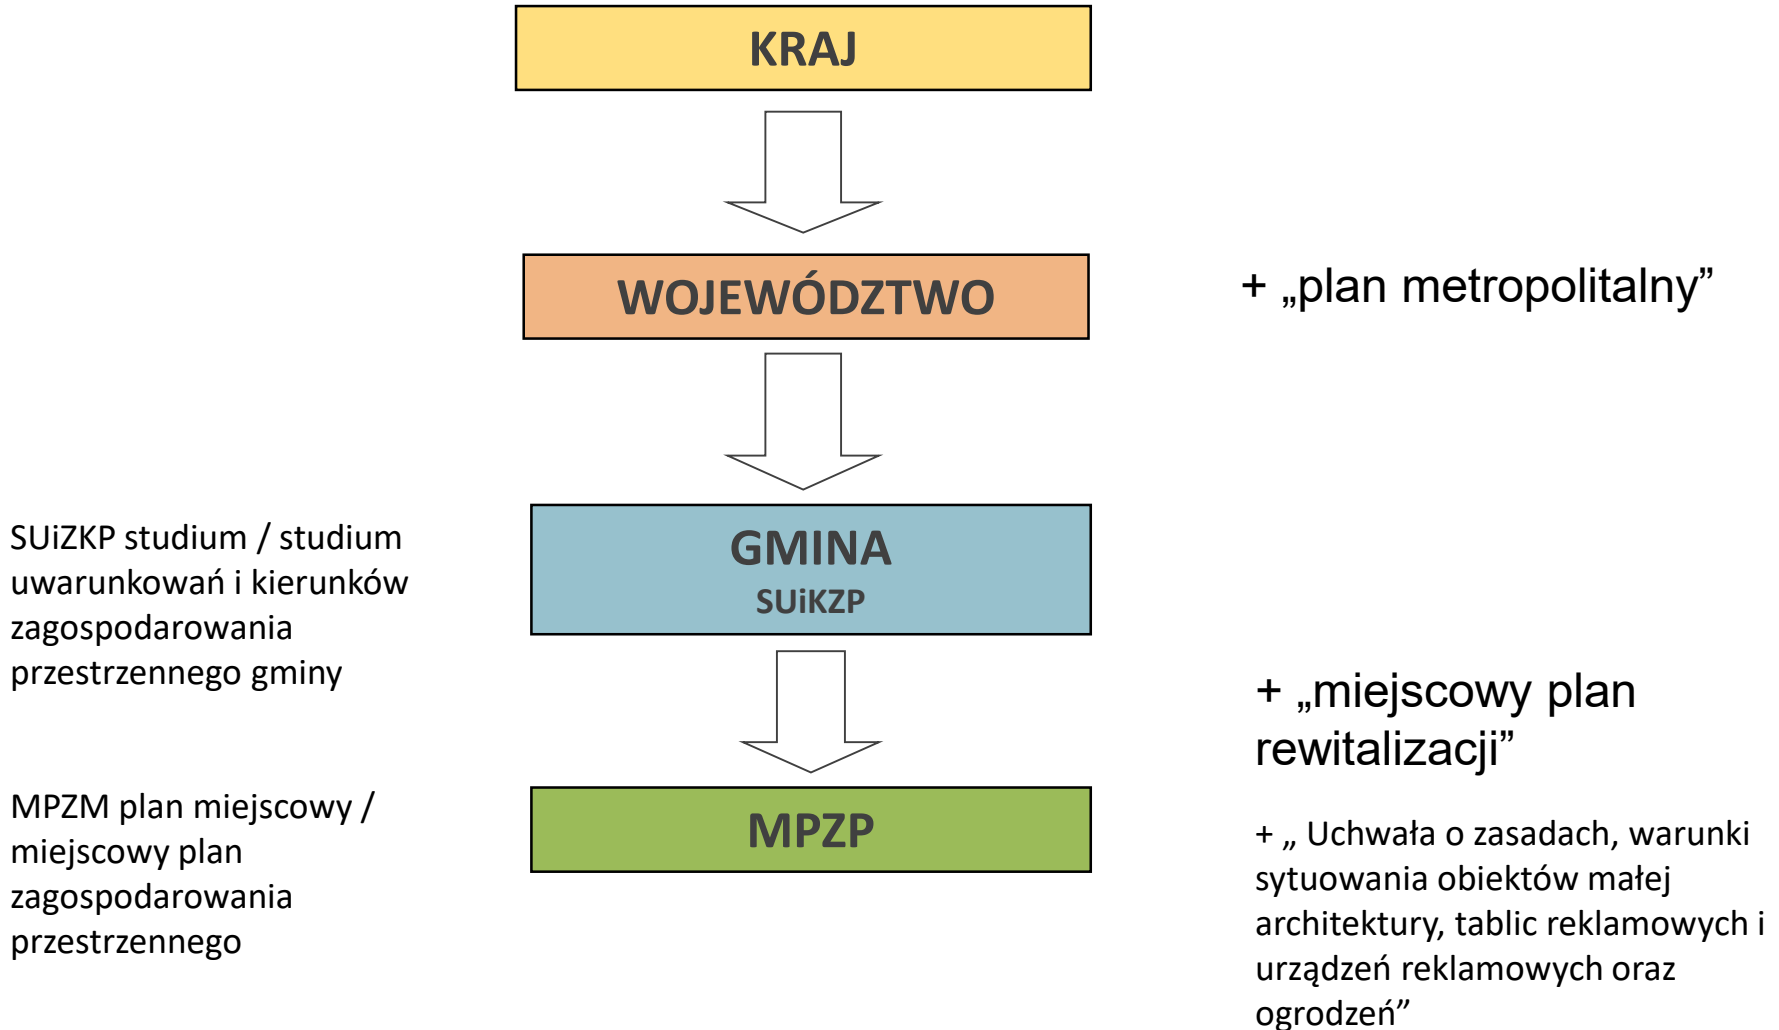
KRAJ

WOJEWÓDZTWO

+ „plan metropolitalny”

SUiZKP studium / studium uwarunkowań i kierunków zagospodarowania przestrzennego gminy

GMINA
SUiKZP

+ „miejscowy plan rewitalizacji”

MPZM plan miejscowy / miejscowy plan zagospodarowania przestrzennego

MPZP

+ „ Uchwała o zasadach, warunki sytuowania obiektów małej architektury, tablic reklamowych i urządzeń reklamowych oraz ogrodzeń”